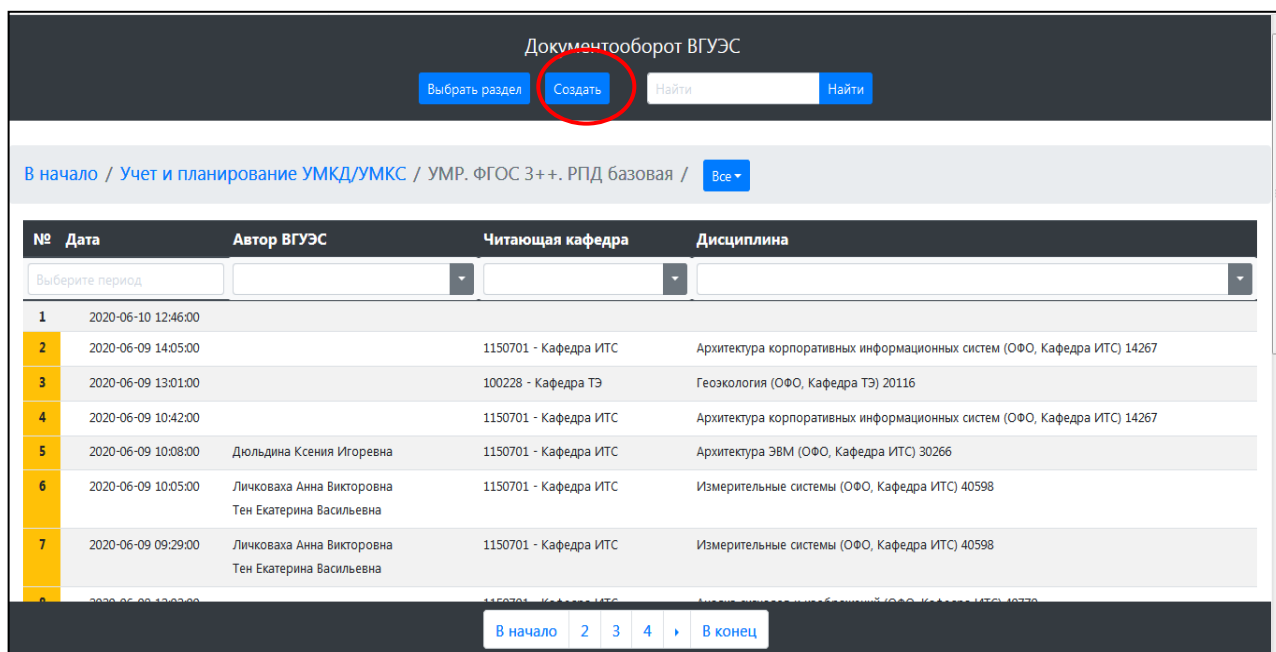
Документооборот ВГУЭС

Выбрать раздел Создать Найти Найти

В начало / Учет и планирование УМКД/УМКС / УМР. ФГОС 3++. РПД базовая / Все

| № | Дата | Автор ВГУЭС | Читающая кафедра | Дисциплина |
|---|---|---|---|---|
| | Выберите период | | | |
| 1 | 2020-06-10 12:46:00 | | | |
| 2 | 2020-06-09 14:05:00 | | 1150701 - Кафедра ИТС | Архитектура корпоративных информационных систем (ОФО, Кафедра ИТС) 14267 |
| 3 | 2020-06-09 13:01:00 | | 100228 - Кафедра ТЭ | Геоэкология (ОФО, Кафедра ТЭ) 20116 |
| 4 | 2020-06-09 10:42:00 | | 1150701 - Кафедра ИТС | Архитектура корпоративных информационных систем (ОФО, Кафедра ИТС) 14267 |
| 5 | 2020-06-09 10:08:00 | Дюльдина Ксения Игоревна | 1150701 - Кафедра ИТС | Архитектура ЭВМ (ОФО, Кафедра ИТС) 30266 |
| 6 | 2020-06-09 10:05:00 | Личковаха Анна Викторовна Тен Екатерина Васильевна | 1150701 - Кафедра ИТС | Измерительные системы (ОФО, Кафедра ИТС) 40598 |
| 7 | 2020-06-09 09:29:00 | Личковаха Анна Викторовна Тен Екатерина Васильевна | 1150701 - Кафедра ИТС | Измерительные системы (ОФО, Кафедра ИТС) 40598 |
| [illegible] | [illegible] | | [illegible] | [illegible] |

В начало 2 3 4 › В конец